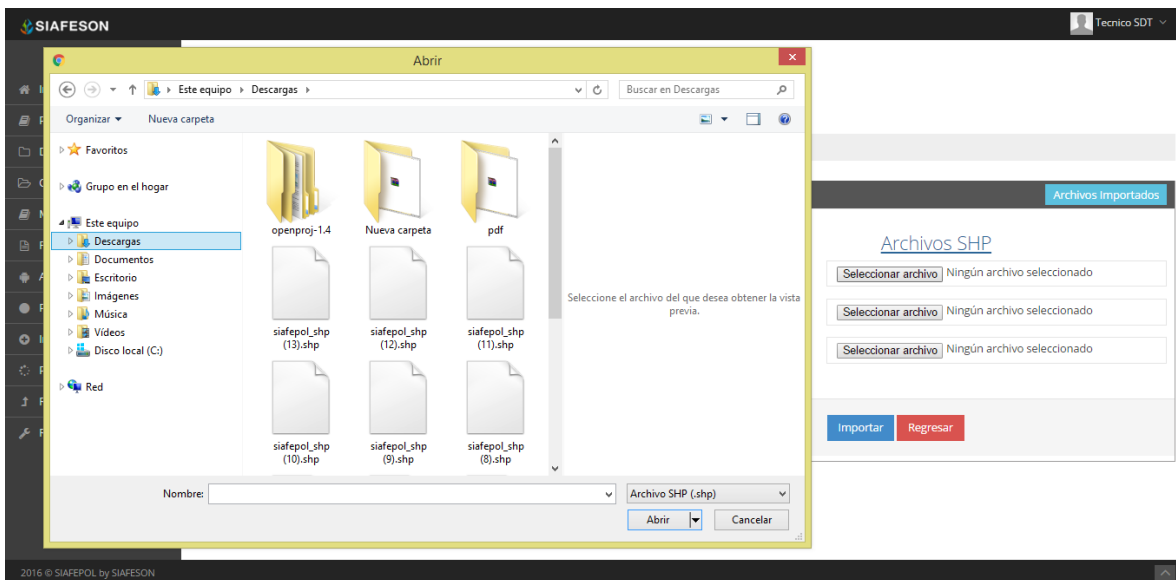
SIAFESON

Tecnico SDT

Abrir

Este equipo › Descargas ›

Buscar en Descargas

Organizar ▾ Nueva carpeta

Favoritos

Grupo en el hogar

Este equipo
Descargas
Documentos
Escritorio
Imágenes
Música
Vídeos
Disco local (C:)

Red

openproj-1.4
Nueva carpeta
pdf
siafepol_shp (13).shp
siafepol_shp (12).shp
siafepol_shp (11).shp
siafepol_shp (10).shp
siafepol_shp (9).shp
siafepol_shp (8).shp

Seleccione el archivo del que desea obtener la vista previa.

Nombre:

Archivo SHP (.shp)

Abrir

Cancelar

Archivos Importados

Archivos SHP

Seleccionar archivo Ningún archivo seleccionado

Seleccionar archivo Ningún archivo seleccionado

Seleccionar archivo Ningún archivo seleccionado

Importar

Regresar

2016 © SIAFEPOL by SIAFESON